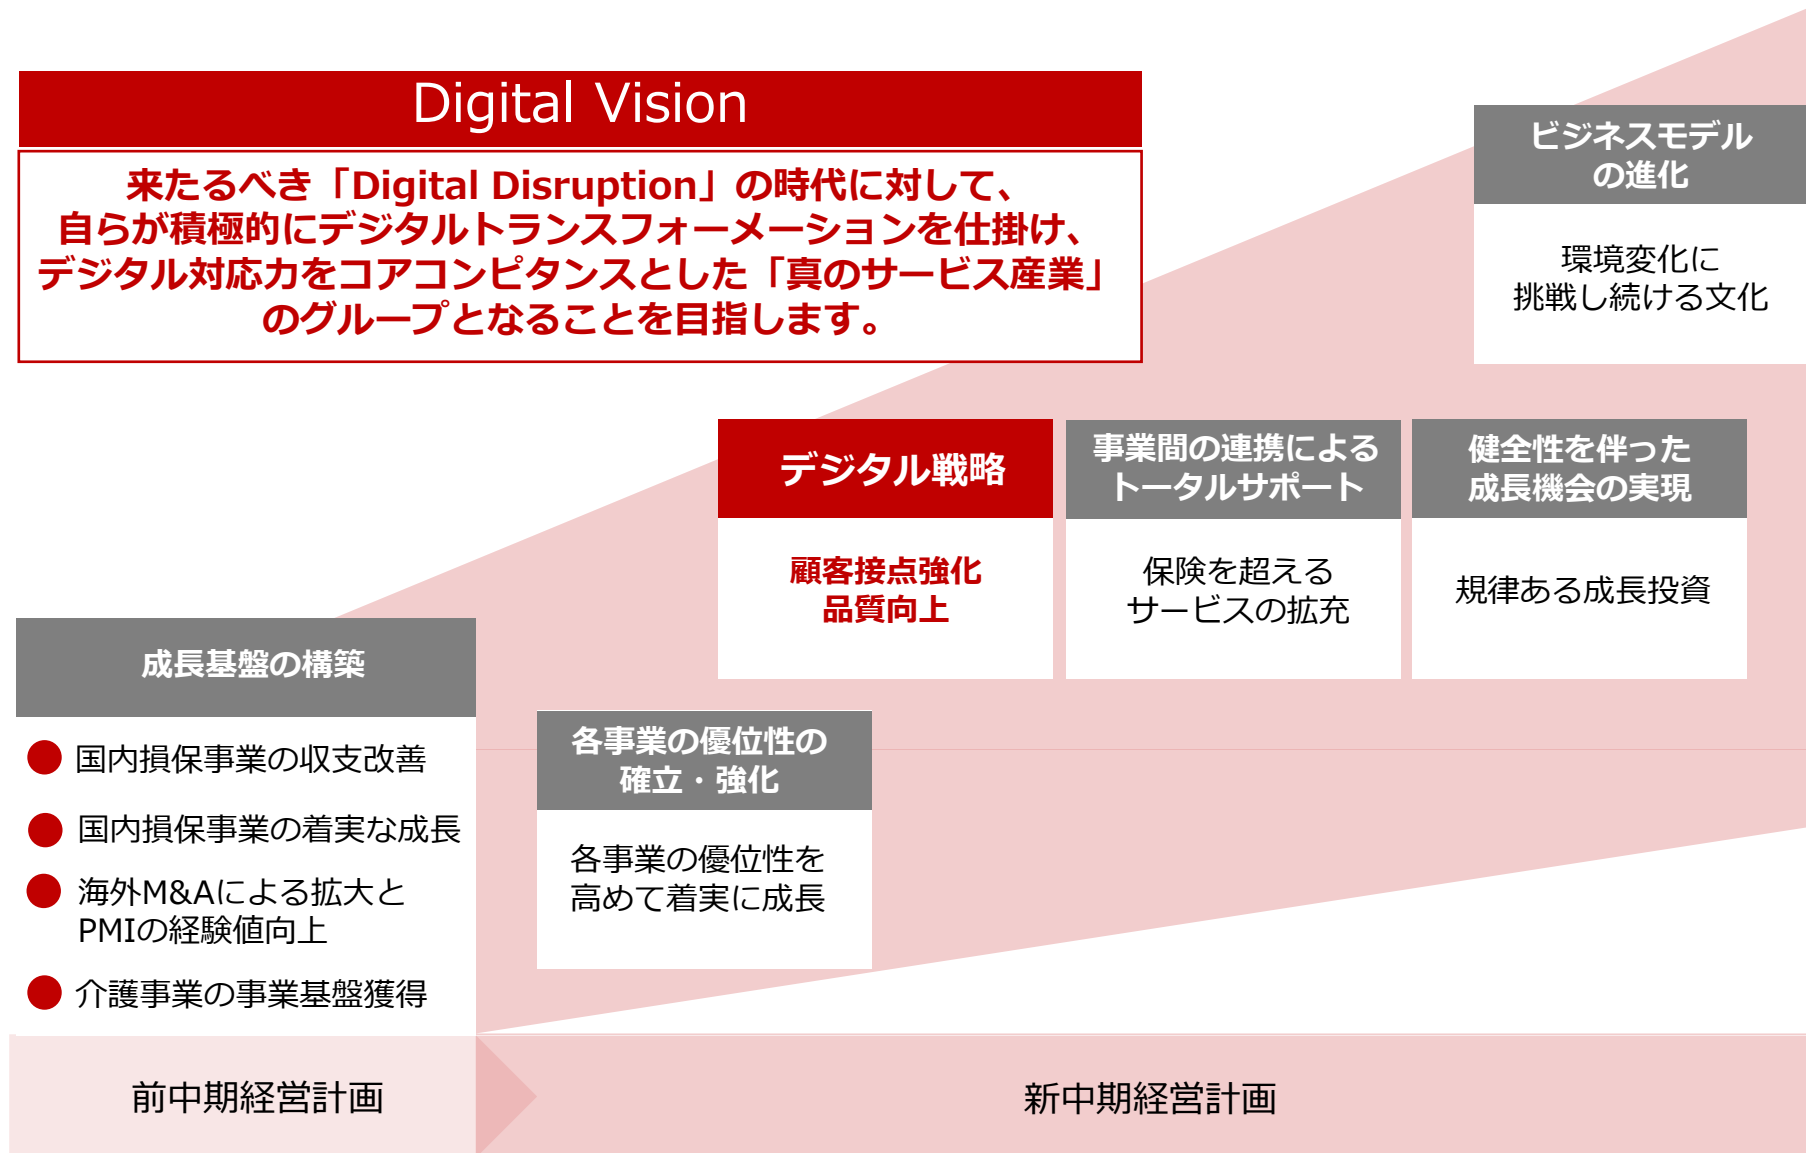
Digital Vision

来たるべき「Digital Disruption」の時代に対して、
自らが積極的にデジタルトランスフォーメーションを仕掛け、
デジタル対応力をコアコンピタンスとした「真のサービス産業」
のグループとなることを目指します。

ビジネスモデルの進化

環境変化に
挑戦し続ける文化

デジタル戦略

顧客接点強化
品質向上

事業間の連携によるトータルサポート

保険を超える
サービスの拡充

健全性を伴った
成長機会の実現

規律ある成長投資

成長基盤の構築

国内損保事業の収支改善

国内損保事業の着実な成長

海外M&Aによる拡大と
PMIの経験値向上

介護事業の事業基盤獲得

各事業の優位性の
確立・強化

各事業の優位性を
高めて着実に成長

前中期経営計画

新中期経営計画